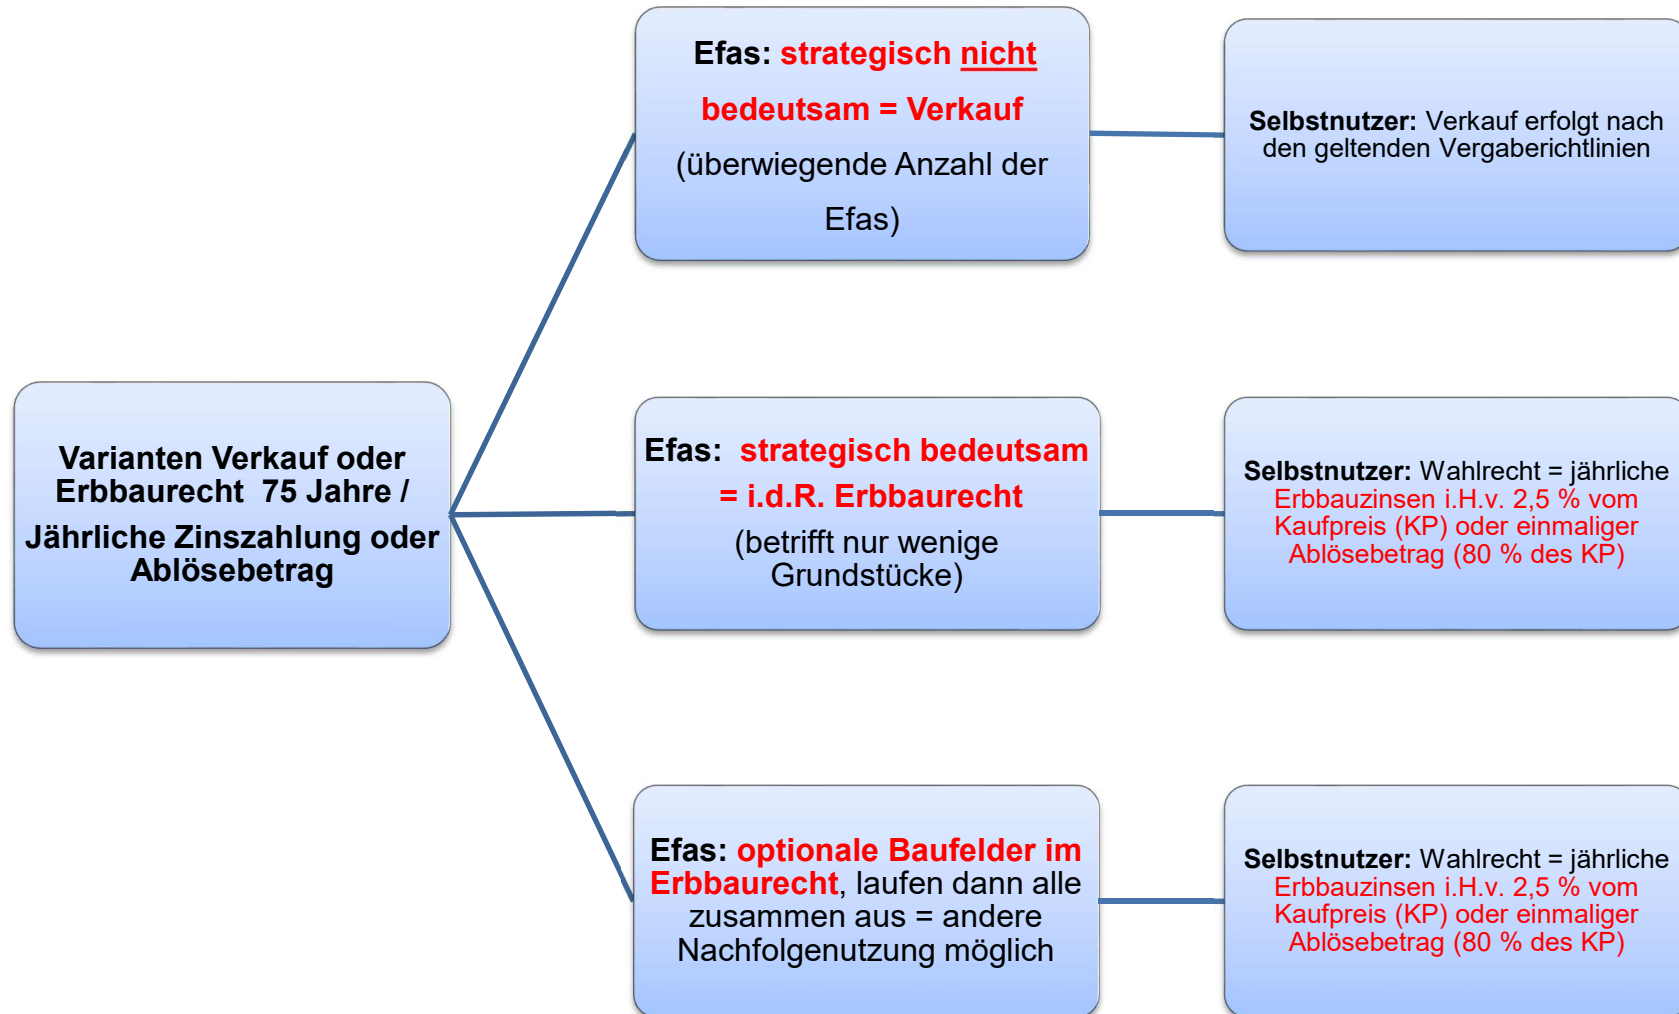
Varianten Verkauf oder Erbbaurecht 75 Jahre / Jährliche Zinszahlung oder Ablösebetrag

Efas: strategisch nicht bedeutsam = Verkauf (überwiegende Anzahl der Efas)

Selbstnutzer: Verkauf erfolgt nach den geltenden Vergaberichtlinien

Efas: strategisch bedeutsam = i.d.R. Erbbaurecht (betrifft nur wenige Grundstücke)

Selbstnutzer: Wahlrecht = jährliche Erbbauzinsen i.H.v. 2,5 % vom Kaufpreis (KP) oder einmaliger Ablösebetrag (80 % des KP)

Efas: optionale Baufelder im Erbbaurecht, laufen dann alle zusammen aus = andere Nachfolgenutzung möglich

Selbstnutzer: Wahlrecht = jährliche Erbbauzinsen i.H.v. 2,5 % vom Kaufpreis (KP) oder einmaliger Ablösebetrag (80 % des KP)